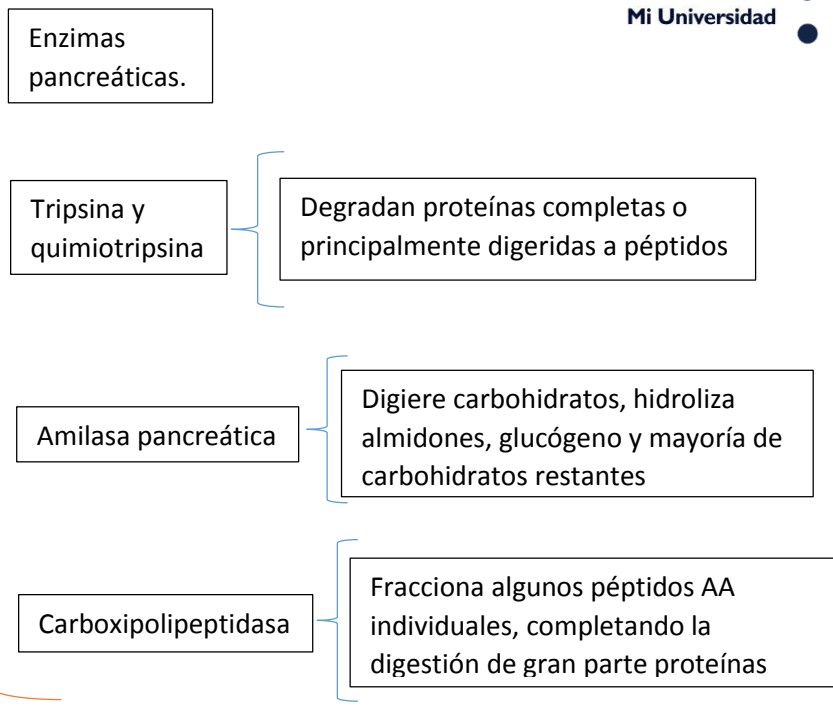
Mi Universidad

Enzimas pancreáticas.

Tripsina y quimiotripsina

Degradan proteínas completas o principalmente digeridas a péptidos

Amilasa pancreática

Digiere carbohidratos, hidroliza almidones, glucógeno y mayoría de carbohidratos restantes

Carboxipolipeptidasa

Fracciona algunos péptidos AA individuales, completando la digestión de gran parte proteínas